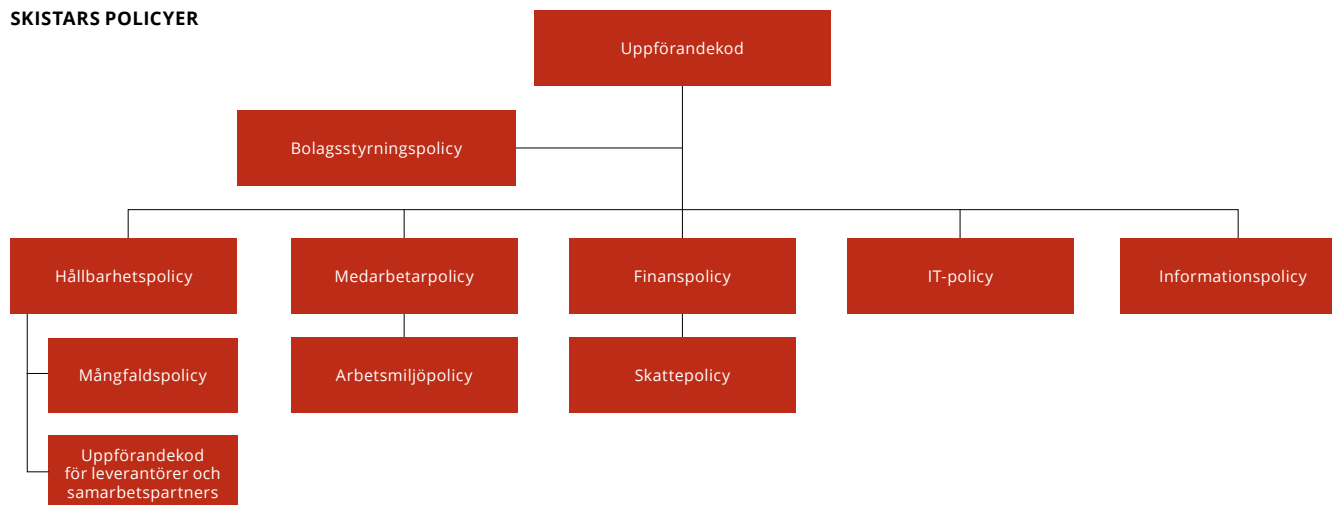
SKISTARS POLICYER

Uppförandekod

Bolagsstyrningspolicy

Hållbarhetspolicy

Medarbetarpolicy

Finanspolicy

IT-policy

Informationspolicy

Mångfaldspolicy

Uppförandekod för leverantörer och samarbetspartners

Arbetsmiljöpolicy

Skattepolicy